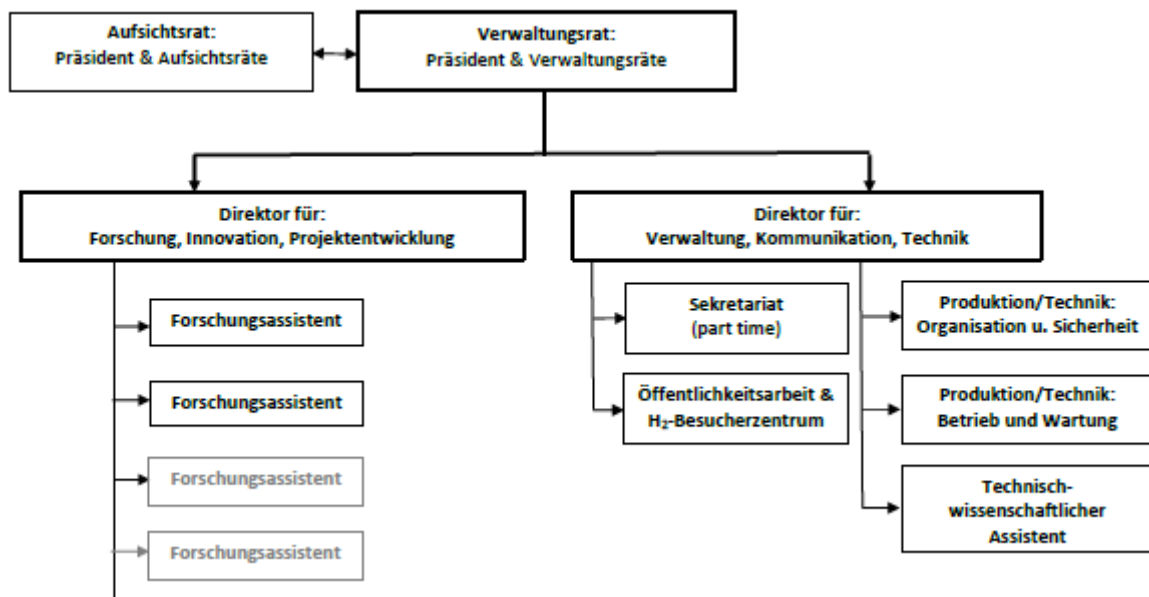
Aufsichtsrat:
Präsident & Aufsichtsräte

Verwaltungsrat:
Präsident & Verwaltungsräte

Direktor für:
Forschung, Innovation, Projektentwicklung

Forschungsassistent

Forschungsassistent

Forschungsassistent

Forschungsassistent

Direktor für:
Verwaltung, Kommunikation, Technik

Sekretariat
(part time)

Öffentlichkeitsarbeit &
$H_2$-Besucherzentrum

Produktion/Technik:
Organisation u. Sicherheit

Produktion/Technik:
Betrieb und Wartung

Technisch-wissenschaftlicher
Assistent